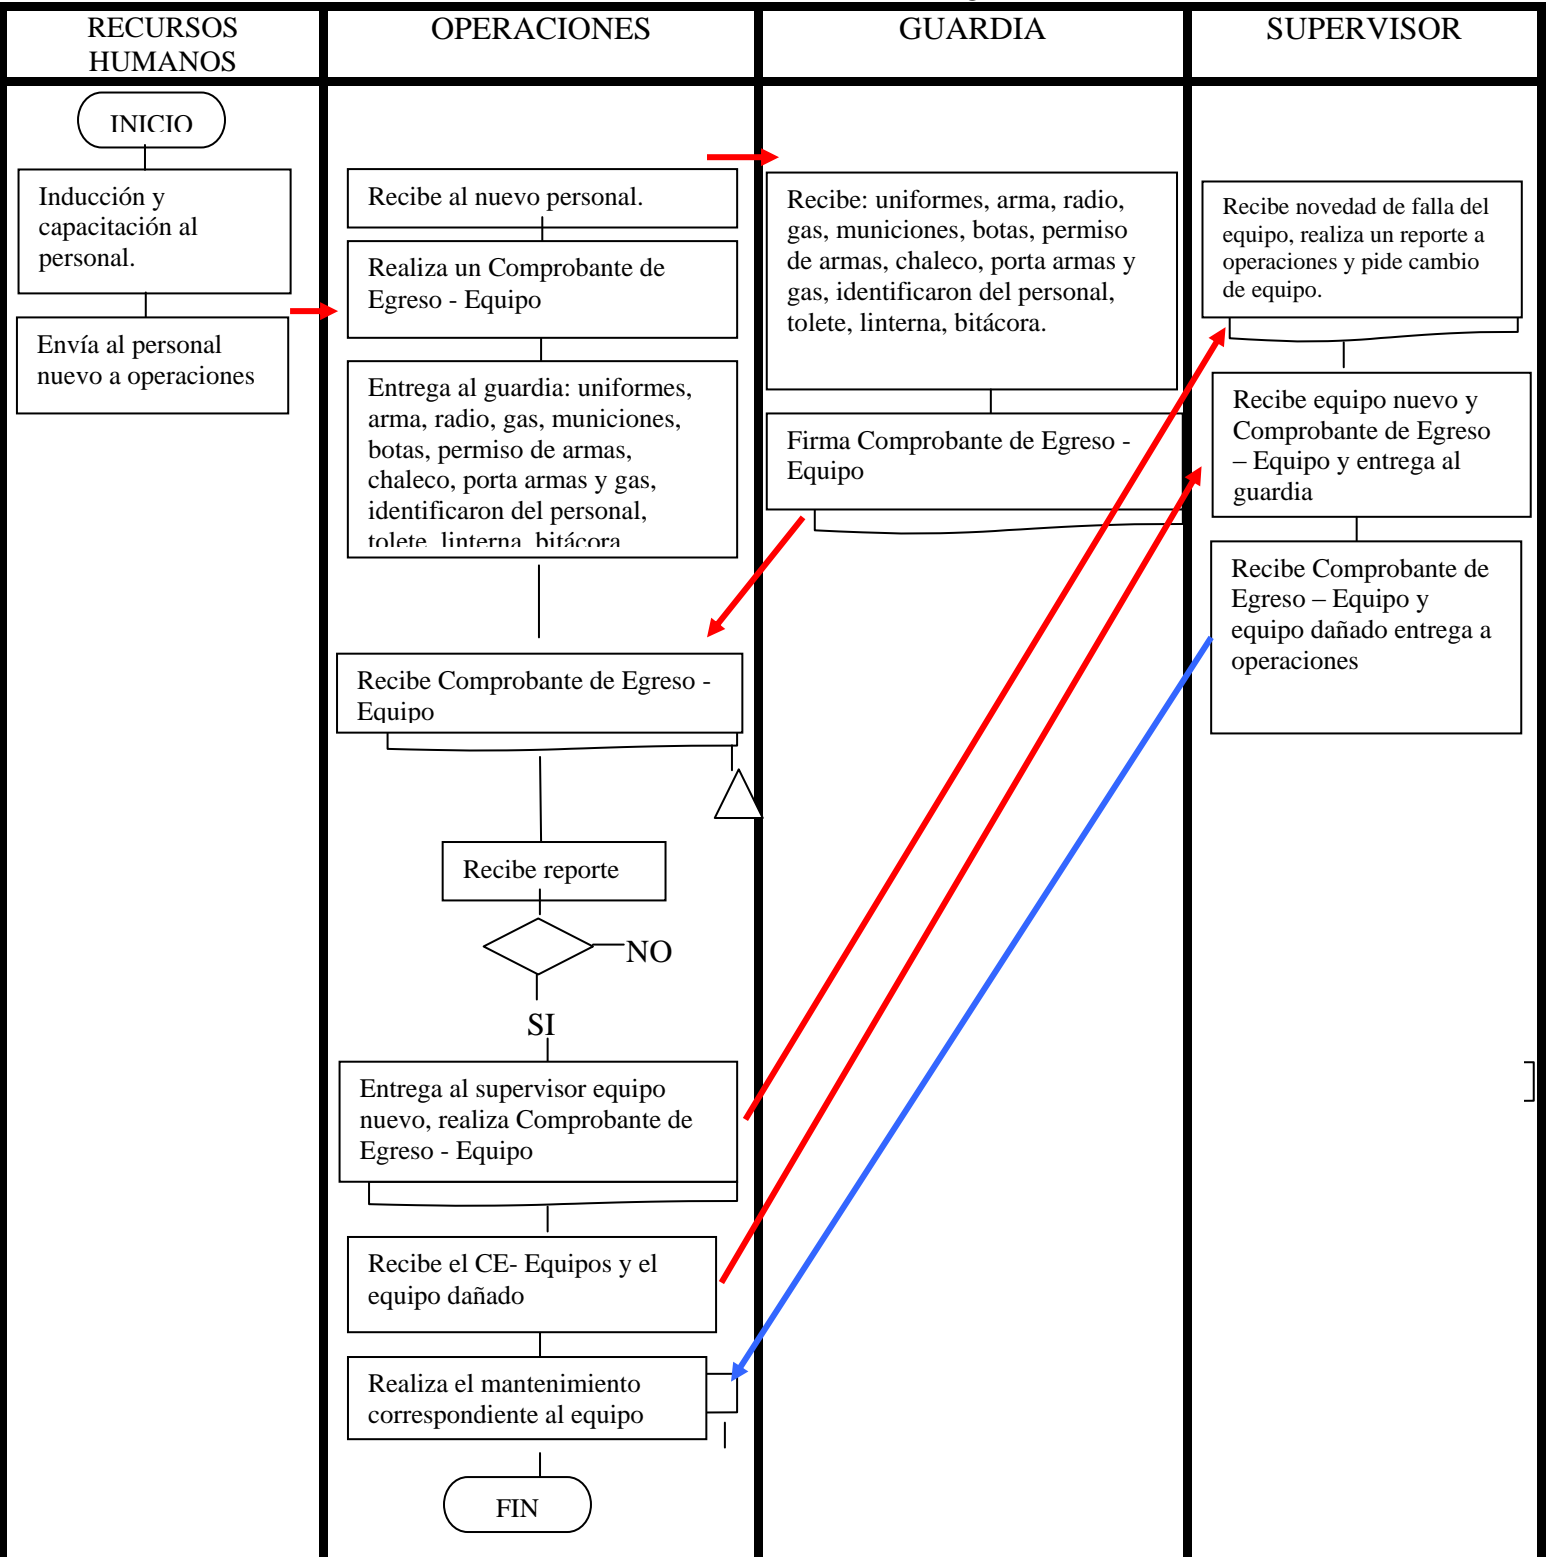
| RECURSOS HUMANOS | OPERACIONES | GUARDIA | SUPERVISOR |
|---|---|---|---|

INICIO

Inducción y capacitación al personal.

Envía al personal nuevo a operaciones

Recibe al nuevo personal.

Realiza un Comprobante de Egreso - Equipo

Entrega al guardia: uniformes, arma, radio, gas, municiones, botas, permiso de armas, chaleco, porta armas y gas, identificaron del personal, tolete, linterna, bitácora

Recibe: uniformes, arma, radio, gas, municiones, botas, permiso de armas, chaleco, porta armas y gas, identificaron del personal, tolete, linterna, bitácora.

Firma Comprobante de Egreso - Equipo

Recibe novedad de falla del equipo, realiza un reporte a operaciones y pide cambio de equipo.

Recibe equipo nuevo y Comprobante de Egreso – Equipo y entrega al guardia

Recibe Comprobante de Egreso – Equipo y equipo dañado entrega a operaciones

Recibe Comprobante de Egreso - Equipo

Recibe reporte

NO

SI

Entrega al supervisor equipo nuevo, realiza Comprobante de Egreso - Equipo

Recibe el CE- Equipos y el equipo dañado

Realiza el mantenimiento correspondiente al equipo

FIN